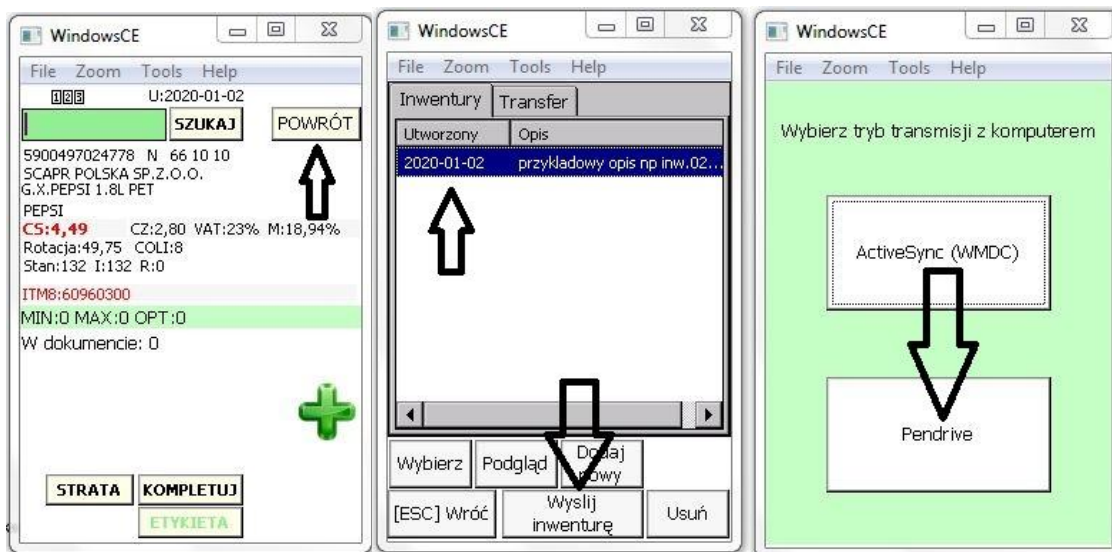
WindowsCE

File Zoom Tools Help

U:2020-01-02

SZUKAJ

POWRÓT

5900497024778 N 66 10 10
SCAPR POLSKA SP.Z.O.O.
G.X.PEPSI 1.8L PET
PEPSI
CS:4,49 CZ:2,80 VAT:23% M:18,94%
Rotacja:49,75 COLI:8
Stan:132 I:132 R:0

ITM8:60960300

MIN:0 MAX:0 OPT:0

W dokumencie: 0

STRATA KOMPLETUJ

ETYKIETA

WindowsCE

File Zoom Tools Help

Inwentury Transfer

| Utworzony | Opis |
|---|---|
| 2020-01-02 | przykladowy opis np inw.02... |

Wybierz Podgląd Dodaj nowy

[ESC] Wróć Wyslij inwenturę Usuń

WindowsCE

File Zoom Tools Help

Wybierz tryb transmisji z komputerem

ActiveSync (WMDC)

Pendrive